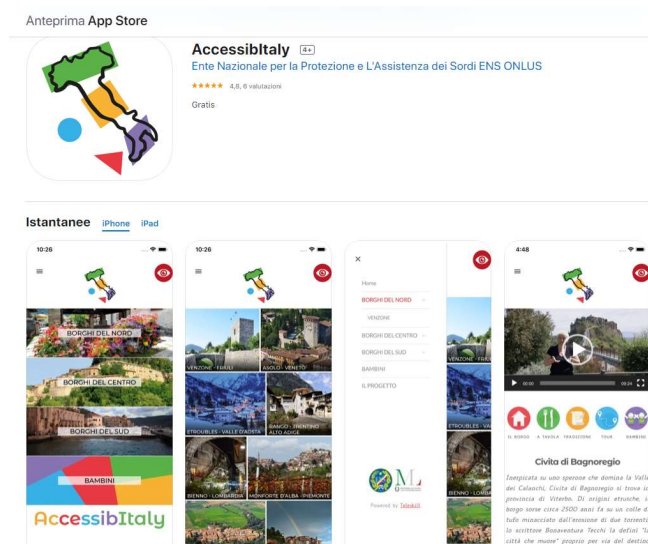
Anteprima App Store

AccessibItaly 4+

Ente Nazionale per la Protezione e L'Assistenza dei Sordi ENS ONLUS

★★★★★ 4,8, 6 valutazioni

Gratis

Istantanee iPhone iPad

10:26

BORGHI DEL NORD

BORGHI DEL CENTRO

BORGHI DEL SUD

BAMBINI

AccessibItaly

10:26

VENZONE - FRIULI

ASOLO - VENETO

ETROUBLES - VALLE D'AOSTA

BANGO - TRENTINO ALTO ADIGE

BIENNO - LOMBARDIA

MONFORTE D'ALBA - PIEMONTE

×

Home

BORGHI DEL NORD

VENZONE

BORGHI DEL CENTRO

BORGHI DEL SUD

BAMBINI

IL PROGETTO

Powered by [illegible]

4:48

IL BORGO A TAVOLA TRADIZIONI TOUR BAMBINI

Civita di Bagnoregio

Inerpicata su uno sperone che domina la Valle dei Calanchi, Civita di Bagnoregio si trova in provincia di Viterbo. Di origini etrusche, il borgo sorse circa 2500 anni fa su un colle di tufo minacciato dall'erosione di due torrenti. Lo scrittore Bonaventura Tecchi la definì "la città che muore" proprio per via del destino